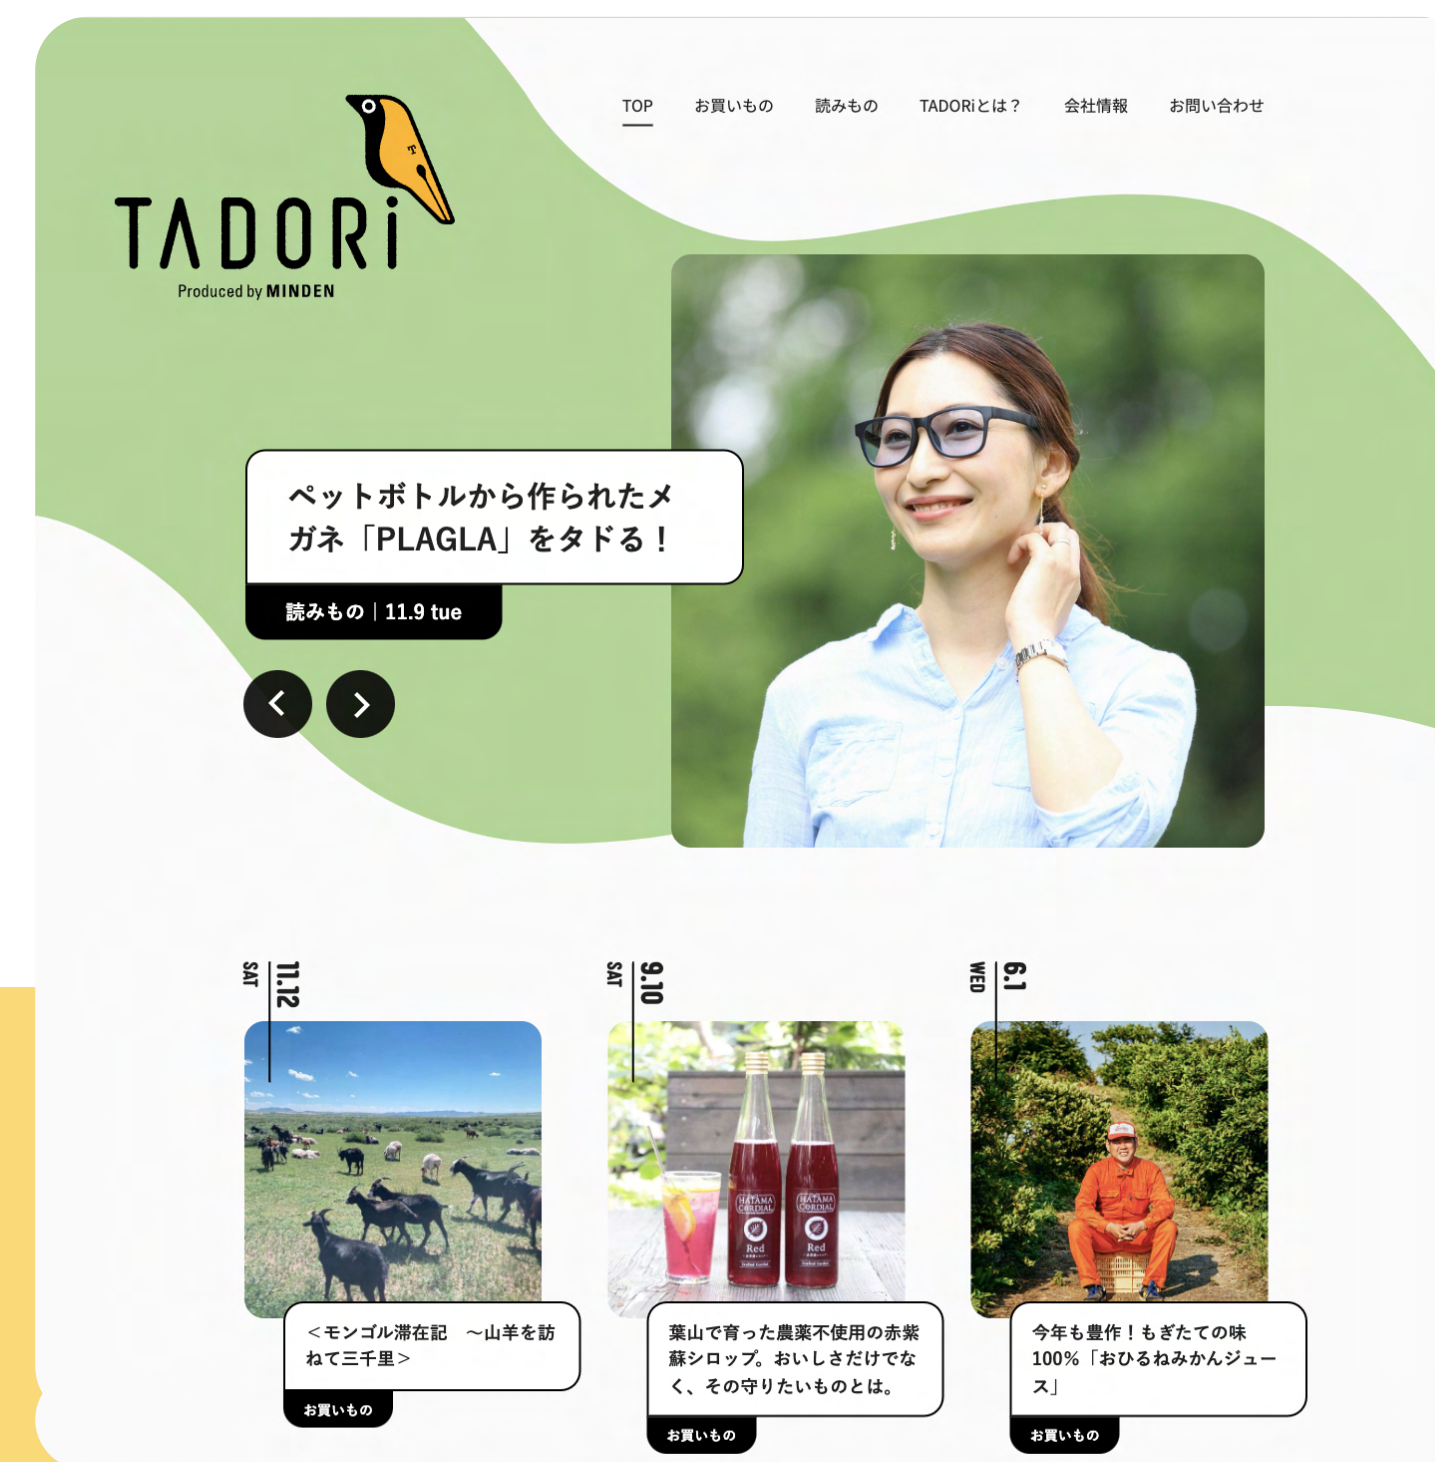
TADORi
Produced by MINDEN

TOP お買いもの 読みもの TADORiとは？ 会社情報 お問い合わせ

ペットボトルから作られたメガネ「PLAGLA」をタドる！

読みもの | 11.9 tue

SAT 11.12

＜モンゴル滞在記 〜山羊を訪ねて三千里＞

お買いもの

SAT 9.10

HATAMA CORDIAL Red

HATAMA CORDIAL Red

葉山で育った農薬不使用の赤紫蘇シロップ。おいしさだけでなく、その守りたいものとは。

お買いもの

WED 6.1

今年も豊作！もぎたての味100%「おひるねみかんジュース」

お買いもの